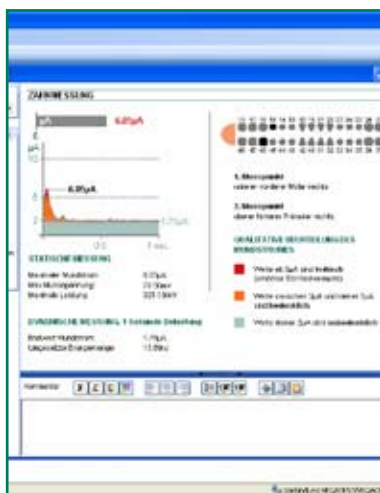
ZAHNMESSUNG

6.0µA

µA
10
5
2
6.0µA
1.7µA
0.0
1 ms

STATISCHE MESSUNG
Maximaler Mundstrom 6.0µA
Max. Mundspannung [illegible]
Maximale Leistung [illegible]

DYNAMISCHE MESSUNG 1 Sekunde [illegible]
Endwert Mundstrom 1.7µA
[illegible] 13.9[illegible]

1. Messpunkt
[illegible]

2. Messpunkt
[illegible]

QUALITATIVE BEURTEILUNG DES MUNDSTROMES
Werte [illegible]
Werte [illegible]
Werte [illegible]

Kommentar

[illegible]